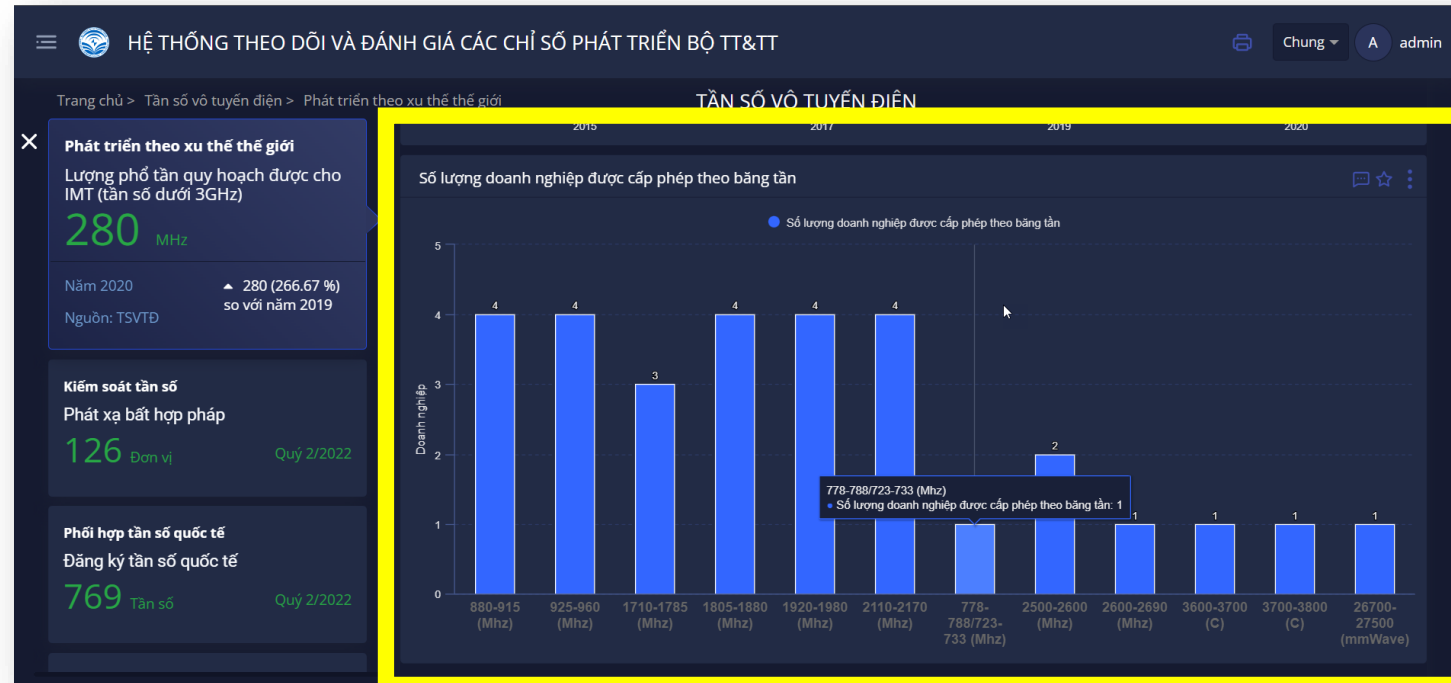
HỆ THỐNG THEO DÕI VÀ ĐÁNH GIÁ CÁC CHỈ SỐ PHÁT TRIỂN BỘ TT&TT

Chung

A admin

Trang chủ > Tần số vô tuyến điện > Phát triển theo xu thế thế giới

TẦN SỐ VÔ TUYẾN ĐIỆN

×

Phát triển theo xu thế thế giới
Lượng phổ tần quy hoạch được cho IMT (tần số dưới 3GHz)
280 MHz
Năm 2020
Nguồn: TSVTĐ
280 (266.67 %) so với năm 2019

Kiểm soát tần số
Phát xạ bất hợp pháp
126 Đơn vị
Quý 2/2022

Phối hợp tần số quốc tế
Đăng ký tần số quốc tế
769 Tần số
Quý 2/2022

2015 2017 2019 2020

Số lượng doanh nghiệp được cấp phép theo băng tần

Số lượng doanh nghiệp được cấp phép theo băng tần

Doanh nghiệp

5
4
3
2
1
0

4 4 3 4 4 4 1 2 1 1 1 1

880-915 (Mhz)
925-960 (Mhz)
1710-1785 (Mhz)
1805-1880 (Mhz)
1920-1980 (Mhz)
2110-2170 (Mhz)
778-788/723-733 (Mhz)
2500-2600 (Mhz)
2600-2690 (Mhz)
3600-3700 (C)
3700-3800 (C)
26700-27500 (mmWave)

778-788/723-733 (Mhz)
Số lượng doanh nghiệp được cấp phép theo băng tần: 1